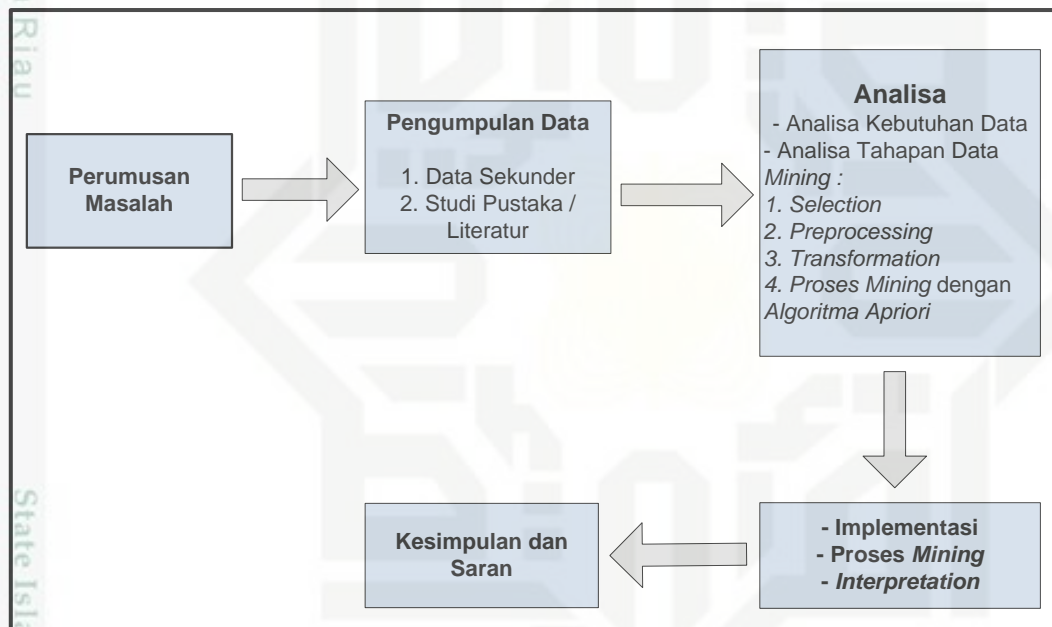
Riau

Perumusan Masalah

Pengumpulan Data

1. Data Sekunder
2. Studi Pustaka / Literatur

Analisa
- Analisa Kebutuhan Data
- Analisa Tahapan Data *Mining :*
*1. Selection*
*2. Preprocessing*
*3. Transformation*
*4. Proses Mining* dengan *Algoritma Apriori*

- Implementasi
- Proses *Mining*
- *Interpretation*

Kesimpulan dan Saran

State Isla